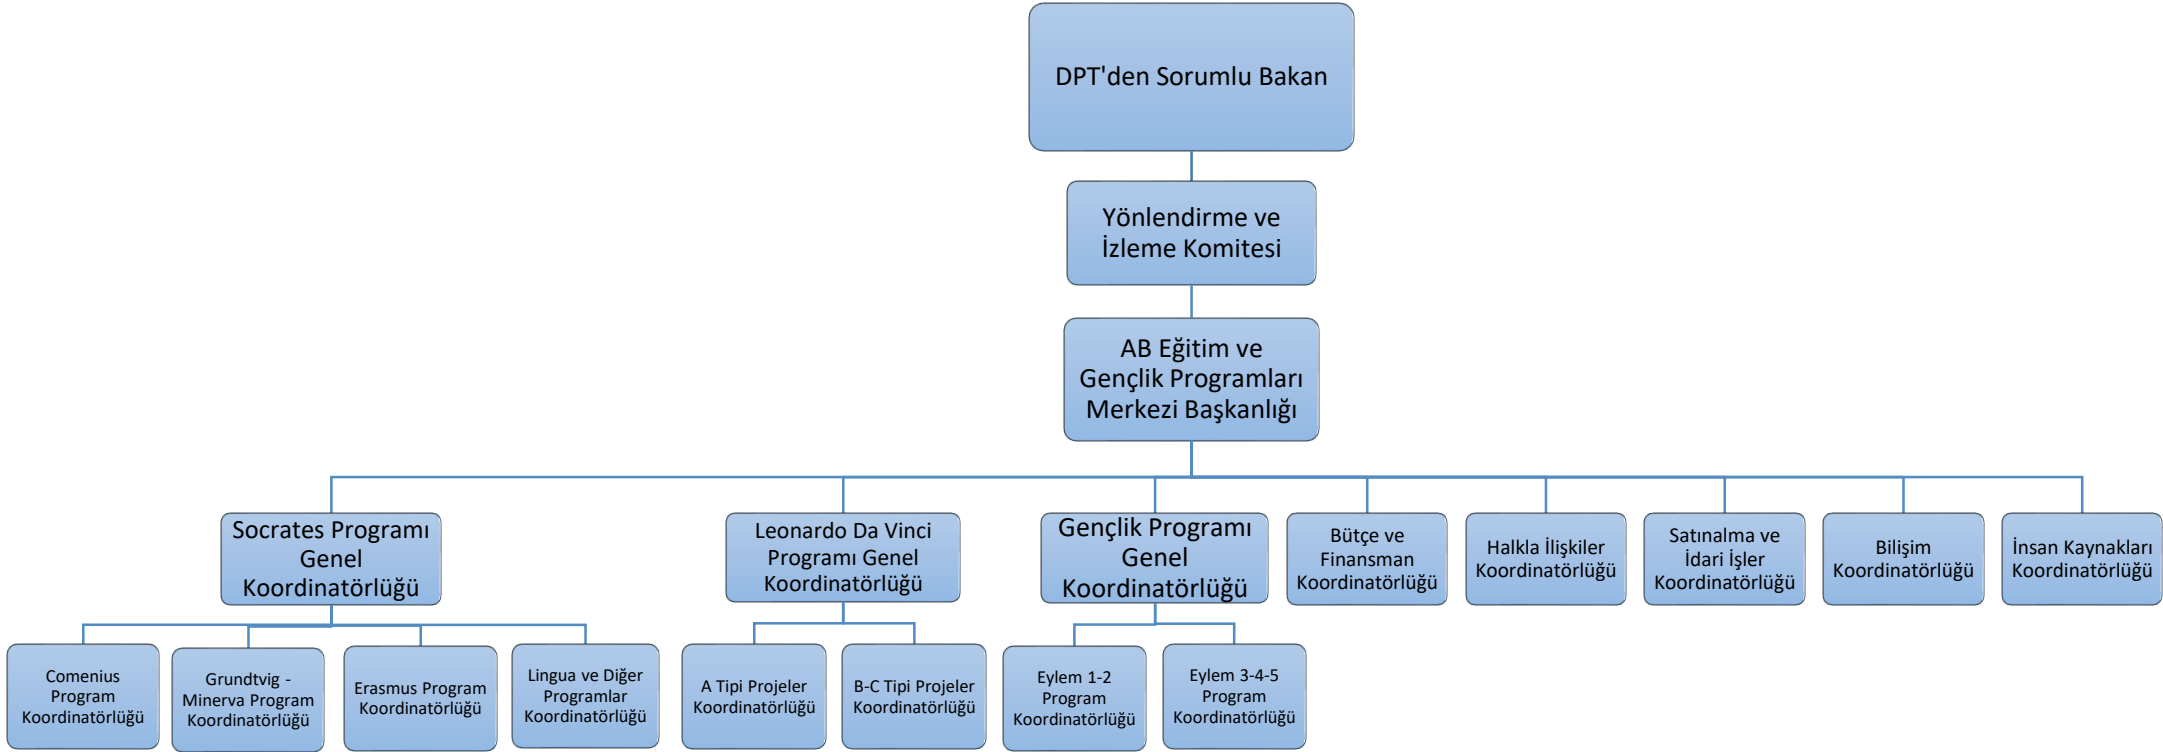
DPT'den Sorumlu Bakan

Yönlendirme ve İzleme Komitesi

AB Eğitim ve Gençlik Programları Merkezi Başkanlığı

Socrates Programı Genel Koordinatörlüğü

Leonardo Da Vinci Programı Genel Koordinatörlüğü

Gençlik Programı Genel Koordinatörlüğü

Bütçe ve Finansman Koordinatörlüğü

Halkla İlişkiler Koordinatörlüğü

Satınalma ve İdari İşler Koordinatörlüğü

Bilişim Koordinatörlüğü

İnsan Kaynakları Koordinatörlüğü

Comenius Program Koordinatörlüğü

Grundtvig - Minerva Program Koordinatörlüğü

Erasmus Program Koordinatörlüğü

Lingua ve Diğer Programlar Koordinatörlüğü

A Tipi Projeler Koordinatörlüğü

B-C Tipi Projeler Koordinatörlüğü

Eylem 1-2 Program Koordinatörlüğü

Eylem 3-4-5 Program Koordinatörlüğü